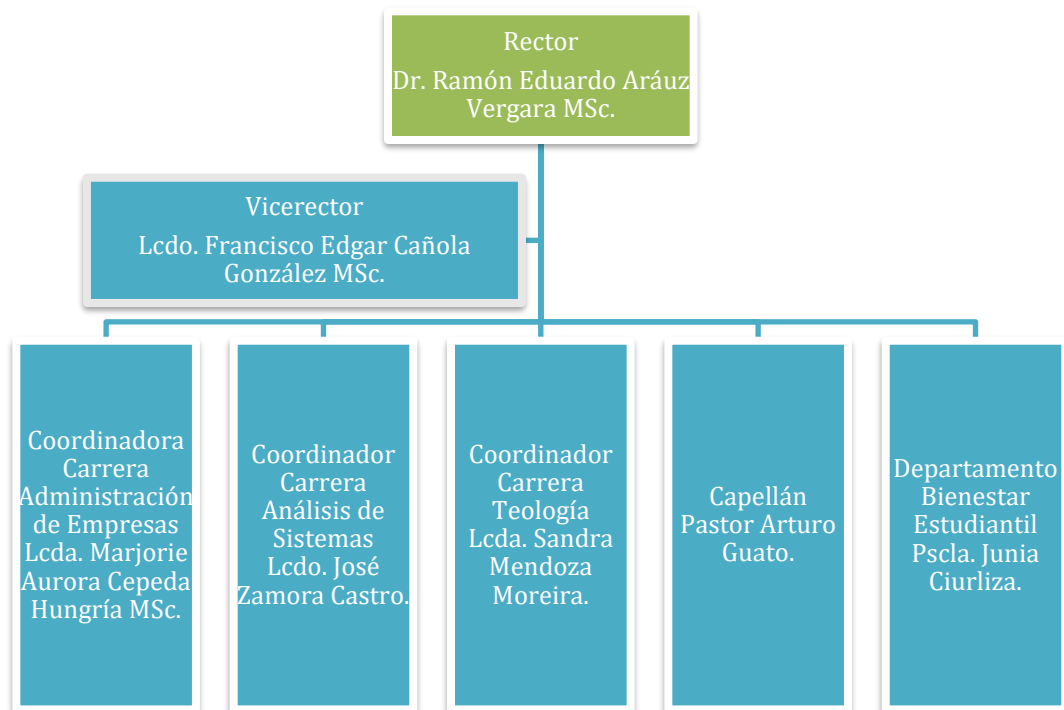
Rector
Dr. Ramón Eduardo Aráuz Vergara MSc.

Vicerector
Lcdo. Francisco Edgar Cañola González MSc.

Coordinadora Carrera Administración de Empresas Lcda. Marjorie Aurora Cepeda Hungría MSc.

Coordinador Carrera Análisis de Sistemas Lcdo. José Zamora Castro.

Coordinador Carrera Teología Lcda. Sandra Mendoza Moreira.

Capellán Pastor Arturo Guato.

Departamento Bienestar Estudiantil Pscla. Junia Ciurliza.